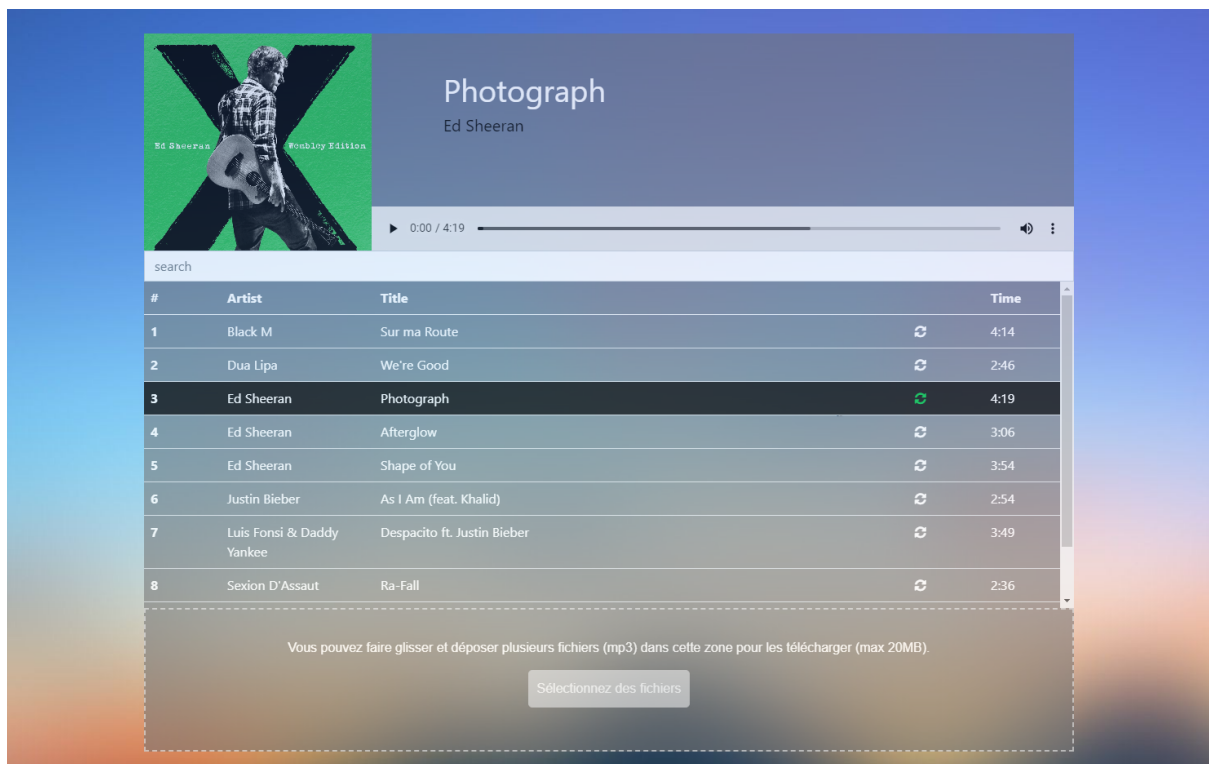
Ed Sheeran
Wembley Edition

Photograph
Ed Sheeran

0:00 / 4:19

search

| # | Artist | Title | Time |
|---|---|---|---|
| 1 | Black M | Sur ma Route | 4:14 |
| 2 | Dua Lipa | We're Good | 2:46 |
| 3 | Ed Sheeran | Photograph | 4:19 |
| 4 | Ed Sheeran | Afterglow | 3:06 |
| 5 | Ed Sheeran | Shape of You | 3:54 |
| 6 | Justin Bieber | As I Am (feat. Khalid) | 2:54 |
| 7 | Luis Fonsi & Daddy Yankee | Despacito ft. Justin Bieber | 3:49 |
| 8 | Sexion D'Assaut | Ra-Fall | 2:36 |

Vous pouvez faire glisser et déposer plusieurs fichiers (mp3) dans cette zone pour les télécharger (max 20MB).

Sélectionnez des fichiers